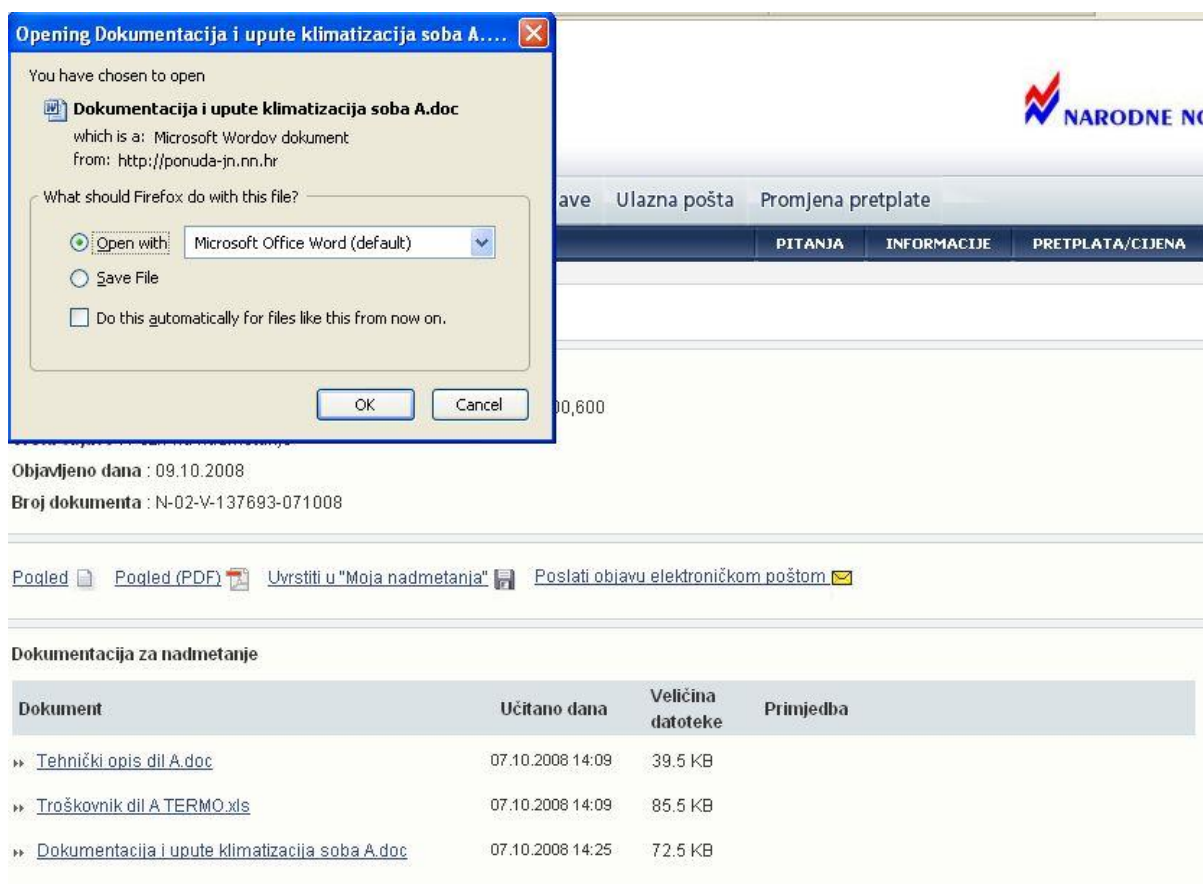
Opening Dokumentacija i upute klimatizacija soba A....

You have chosen to open

Dokumentacija i upute klimatizacija soba A.doc

which is a: Microsoft Wordov dokument
from: http://ponuda-jn.nn.hr

What should Firefox do with this file?

Open with Microsoft Office Word (default)

Save File

Do this automatically for files like this from now on.

OK Cancel

NARODNE N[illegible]

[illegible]ave Ulazna pošta Promjena pretplate

PITANJA INFORMACIJE PRETPLATA/CIJENA

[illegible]0,600

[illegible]

Objavljeno dana : 09.10.2008

Broj dokumenta : N-02-V-137693-071008

Pogled Pogled (PDF) Uvrstiti u "Moja nadmetanja" Poslati objavu elektroničkom poštom

Dokumentacija za nadmetanje

| Dokument | Učitano dana | Veličina datoteke | Primjedba |
|---|---|---|---|
| Tehnički opis dil A.doc | 07.10.2008 14:09 | 39.5 KB | |
| Troškovnik dil A TERMO.xls | 07.10.2008 14:09 | 85.5 KB | |
| Dokumentacija i upute klimatizacija soba A.doc | 07.10.2008 14:25 | 72.5 KB | |